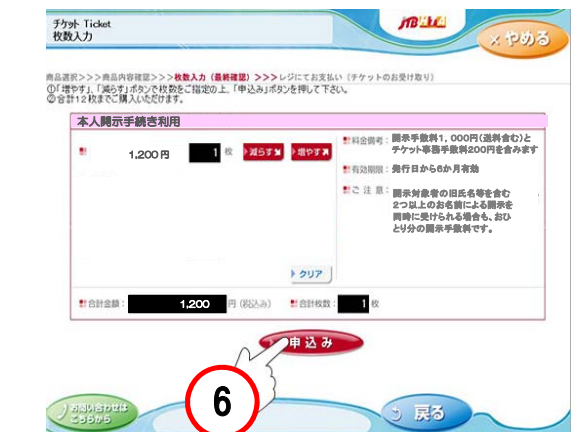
チケット Ticket
枚数入力

JTB

× やめる

商品選択＞＞＞商品内容確認＞＞＞枚数入力（最終確認）＞＞＞レジにてお支払い（チケットのお受け取り）
①「増やす」「減らす」ボタンで枚数をご指定の上、「申込み」ボタンを押して下さい。
②合計12枚までご購入いただけます。

本人開示手続き利用

1,200 円 1 枚 減らす 増やす

料金備考： 開示手数料1，000円(送料含む)とチケット事務手数料200円を含みます

有効期限： 発行日から6か月有効

ご 注 意： 開示対象者の旧氏名等を含む2つ以上のお名前による開示を同時に受けられる場合も、おひとり分の開示手数料です。

クリア

合計金額： 1,200 円（税込み） 合計枚数： 1 枚

申込み

6

お問い合わせはこちらから

戻る